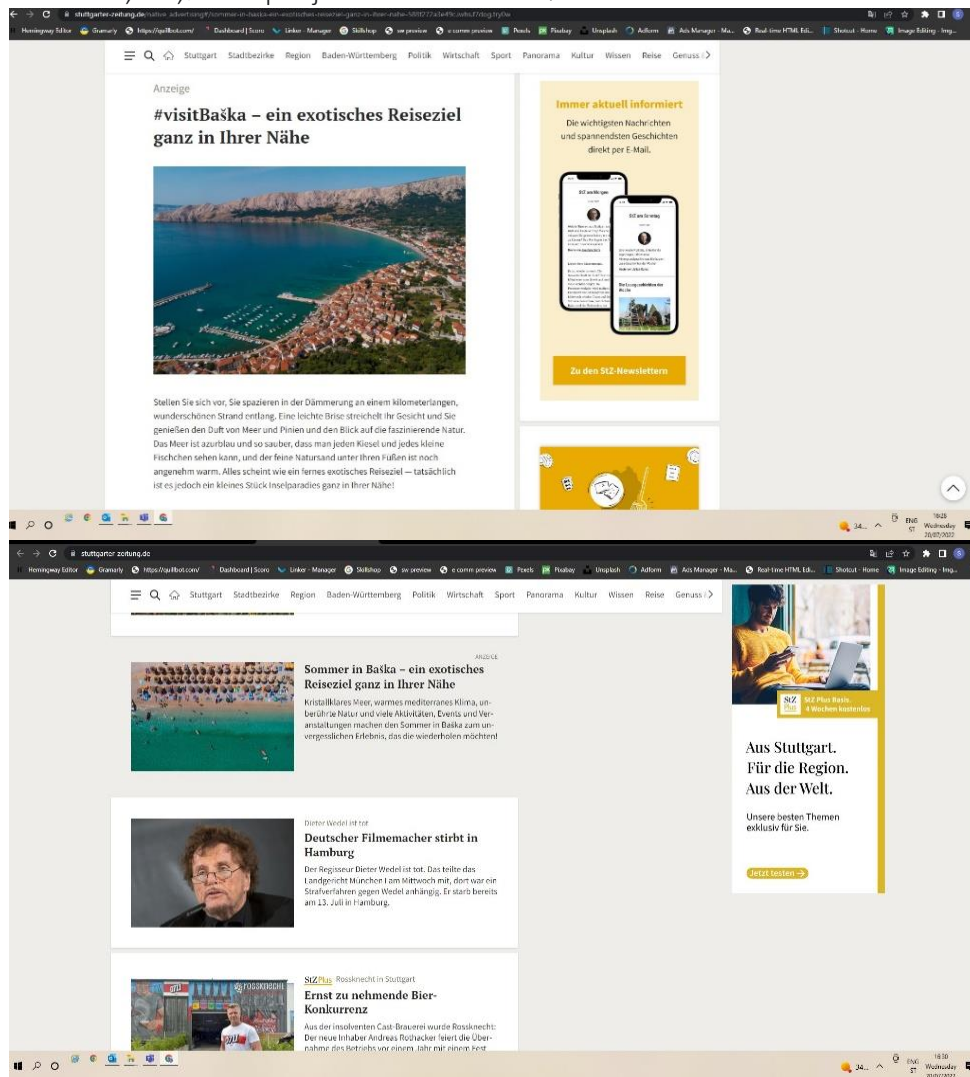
stuttgarter-zeitung.de/native-advertising/#visitbaska-ein-exotisches-reiseziel-ganz-in-ihrer-naehe

Hemingway Editor Gramarly https://quillbot.com/ Dashboard | Scoro Linker - Manager Skillshop sw preview e comm preview Pexels Pixabay Unsplash Adform Ads Manager - Ma... Real-time HTML Edi... Shotcut - Home Image Editing - Img...

Stuttgart Stadtbezirke Region Baden-Württemberg Politik Wirtschaft Sport Panorama Kultur Wissen Reise Genuss

Anzeige

#visitBaška – ein exotisches Reiseziel ganz in Ihrer Nähe

Stellen Sie sich vor, Sie spazieren in der Dämmerung an einem kilometerlangen, wunderschönen Strand entlang. Eine leichte Brise streichelt Ihr Gesicht und Sie genießen den Duft von Meer und Pinien und den Blick auf die faszinierende Natur. Das Meer ist azurblau und so sauber, dass man jeden Kiesel und jedes kleine Fischchen sehen kann, und der feine Natursand unter Ihren Füßen ist noch angenehm warm. Alles scheint wie ein fernes exotisches Reiseziel — tatsächlich ist es jedoch ein kleines Stück Inselparadies ganz in Ihrer Nähe!

Immer aktuell informiert

Die wichtigsten Nachrichten und spannendsten Geschichten direkt per E-Mail.

StZ am Sonntag

Zu den StZ-Newslettern

ENG 18:28 Wednesday 20/07/2022

stuttgarter-zeitung.de

Hemingway Editor Gramarly https://quillbot.com/ Dashboard | Scoro Linker - Manager Skillshop sw preview e comm preview Pexels Pixabay Unsplash Adform Ads Manager - Ma... Real-time HTML Edi... Shotcut - Home Image Editing - Img...

Stuttgart Stadtbezirke Region Baden-Württemberg Politik Wirtschaft Sport Panorama Kultur Wissen Reise Genuss

ANZEIGE

Sommer in Baška – ein exotisches Reiseziel ganz in Ihrer Nähe

Kristallklares Meer, warmes mediterranes Klima, unberührte Natur und viele Aktivitäten, Events und Veranstaltungen machen den Sommer in Baška zum unvergesslichen Erlebnis, das die wiederholen möchten!

Dieter Wedel ist tot

Deutscher Filmemacher stirbt in Hamburg

Der Regisseur Dieter Wedel ist tot. Das teilte das Landgericht München I am Mittwoch mit, dort war ein Strafverfahren gegen Wedel anhängig. Er starb bereits am 13. Juli in Hamburg.

StZ Plus Rossknecht in Stuttgart

Ernst zu nehmende Bier-Konkurrenz

Aus der insolventen Cast-Brauerei wurde Rossknecht: Der neue Inhaber Andreas Rothacker feiert die Übernahme des Betriebs vor einem Jahr mit einem Fest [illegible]

StZ Plus StZ Plus Basis 4 Wochen kostenlos

Aus Stuttgart.
Für die Region.
Aus der Welt.

Unsere besten Themen exklusiv für Sie.

Jetzt testen →

ENG 18:30 Wednesday 20/07/2022